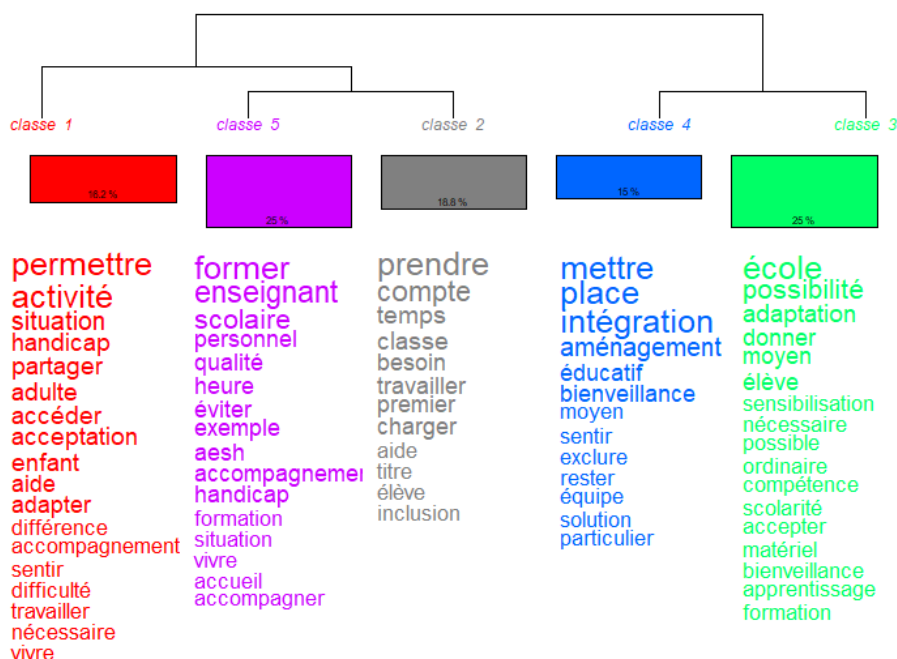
classe 1

16.2 %

permettre
activité
situation
handicap
partager
adulte
accéder
acceptation
enfant
aide
adapter
différence
accompagnement
sentir
difficulté
travailler
nécessaire
vivre

classe 5

25 %

former
enseignant
scolaire
personnel
qualité
heure
éviter
exemple
aesh
accompagnemen
handicap
formation
situation
vivre
accueil
accompagner

classe 2

18.8 %

prendre
compte
temps
classe
besoin
travailler
premier
charger
aide
titre
élève
inclusion

classe 4

15 %

mettre
place
intégration
aménagement
éducatif
bienveillance
moyen
sentir
exclure
rester
équipe
solution
particulier

classe 3

25 %

école
possibilité
adaptation
donner
moyen
élève
sensibilisation
nécessaire
possible
ordinaire
compétence
scolarité
accepter
matériel
bienveillance
apprentissage
formation